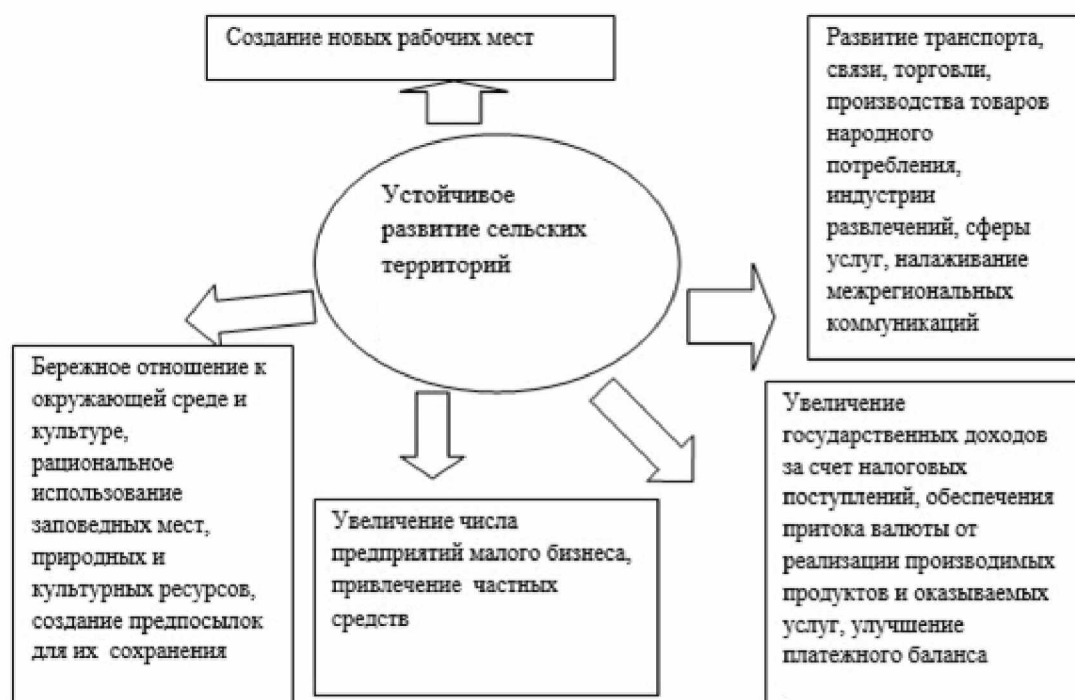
Создание новых рабочих мест

Развитие транспорта, связи, торговли, производства товаров народного потребления, индустрии развлечений, сферы услуг, налаживание межрегиональных коммуникаций

Устойчивое развитие сельских территорий

Бережное отношение к окружающей среде и культуре, рациональное использование заповедных мест, природных и культурных ресурсов, создание предпосылок для их сохранения

Увеличение числа предприятий малого бизнеса, привлечение частных средств

Увеличение государственных доходов за счет налоговых поступлений, обеспечения притока валюты от реализации производимых продуктов и оказываемых услуг, улучшение платежного баланса